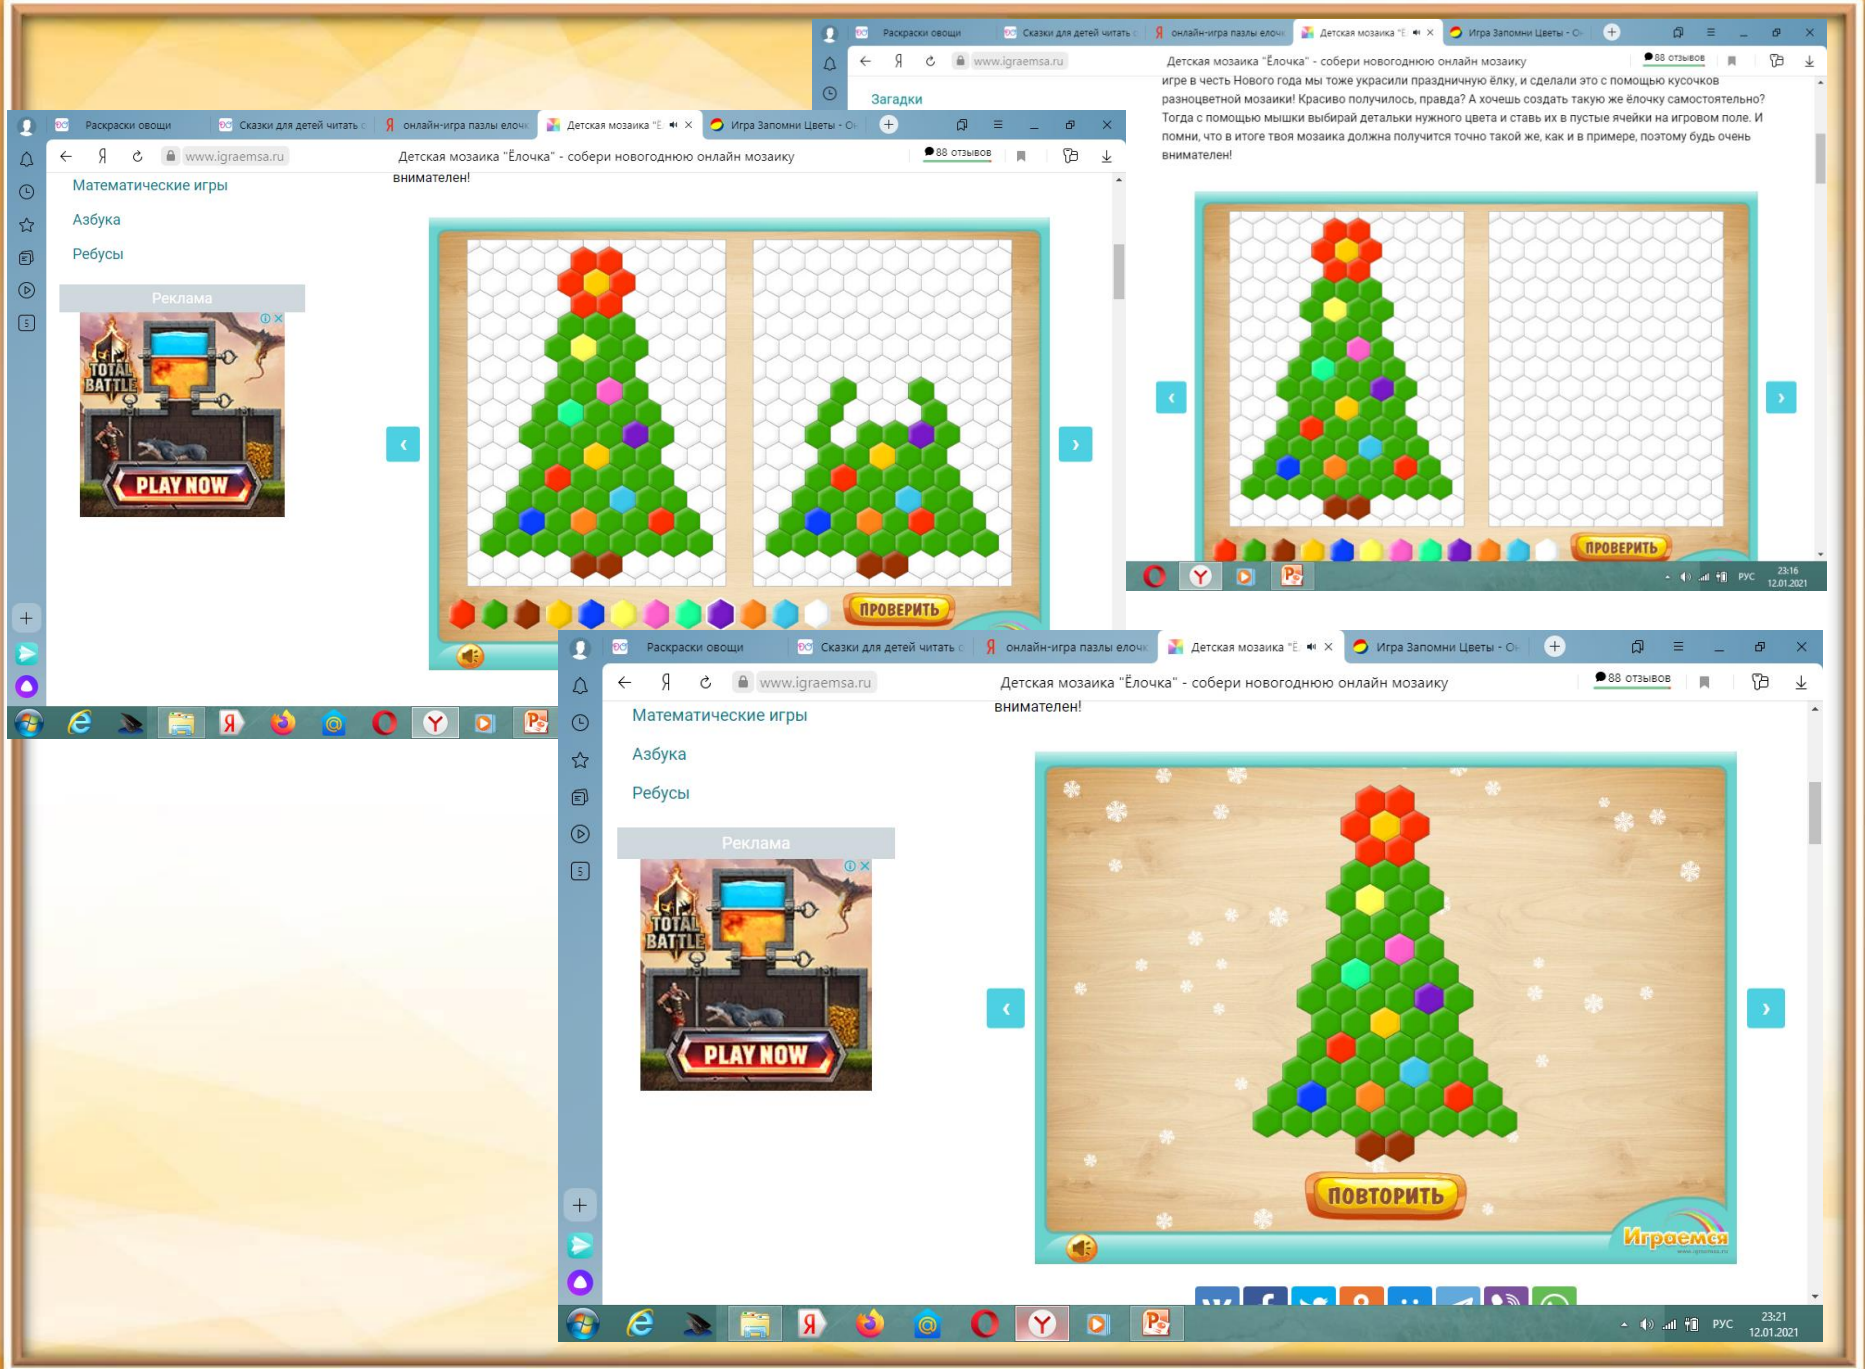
Раскраски овощи | Сказки для детей читать с | онлайн-игра пазлы елочк | Детская мозаика "Е | Игра Запомни Цветы - О

www.igraemsa.ru Детская мозаика "Ёлочка" - собери новогоднюю онлайн мозаику 88 отзывов

Загадки

игре в честь Нового года мы тоже украсили праздничную ёлку, и сделали это с помощью кусочков разноцветной мозаики! Красиво получилось, правда? А хочешь создать такую же ёлочку самостоятельно? Тогда с помощью мышки выбирай детальки нужного цвета и ставь их в пустые ячейки на игровом поле. И помни, что в итоге твоя мозаика должна получится точно такой же, как и в примере, поэтому будь очень внимателен!

ПРОВЕРИТЬ

РУС 23:16 12.01.2021

Раскраски овощи | Сказки для детей читать с | онлайн-игра пазлы елочк | Детская мозаика "Е | Игра Запомни Цветы - О

www.igraemsa.ru Детская мозаика "Ёлочка" - собери новогоднюю онлайн мозаику 88 отзывов

Математические игры
Азбука
Ребусы

внимателен!

Реклама

TOTAL BATTLE
PLAY NOW

ПРОВЕРИТЬ

Раскраски овощи | Сказки для детей читать с | онлайн-игра пазлы елочк | Детская мозаика "Е | Игра Запомни Цветы - О

www.igraemsa.ru Детская мозаика "Ёлочка" - собери новогоднюю онлайн мозаику 88 отзывов

Математические игры
Азбука
Ребусы

внимателен!

Реклама

TOTAL BATTLE
PLAY NOW

ПОВТОРИТЬ

Играемся

РУС 23:21 12.01.2021